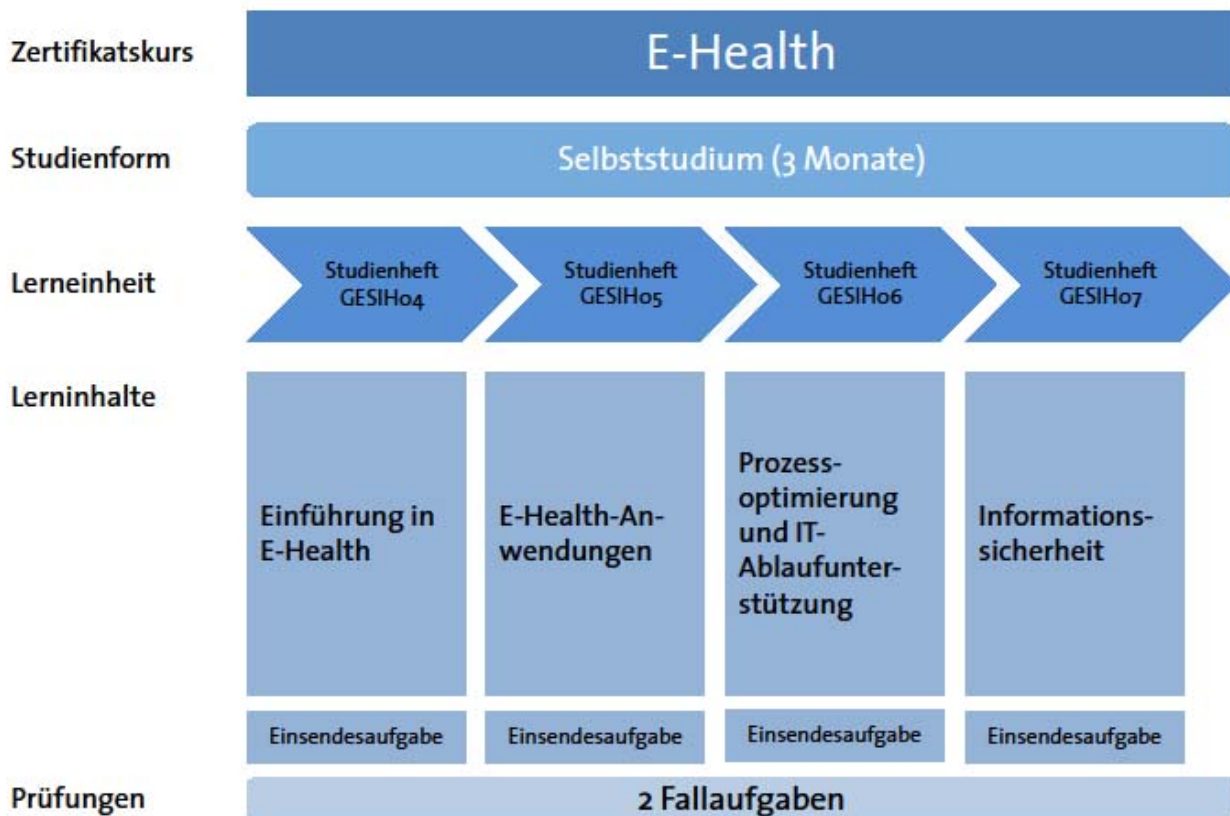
Zertifikatskurs

E-Health

Studienform

Selbststudium (3 Monate)

Lerneinheit

Studienheft GESIH04

Studienheft GESIH05

Studienheft GESIH06

Studienheft GESIH07

Lerninhalte

Einführung in E-Health

E-Health-Anwendungen

Prozessoptimierung und IT-Ablaufunterstützung

Informationssicherheit

Einsendesaufgabe

Einsendesaufgabe

Einsendesaufgabe

Einsendesaufgabe

Prüfungen

2 Fallaufgaben